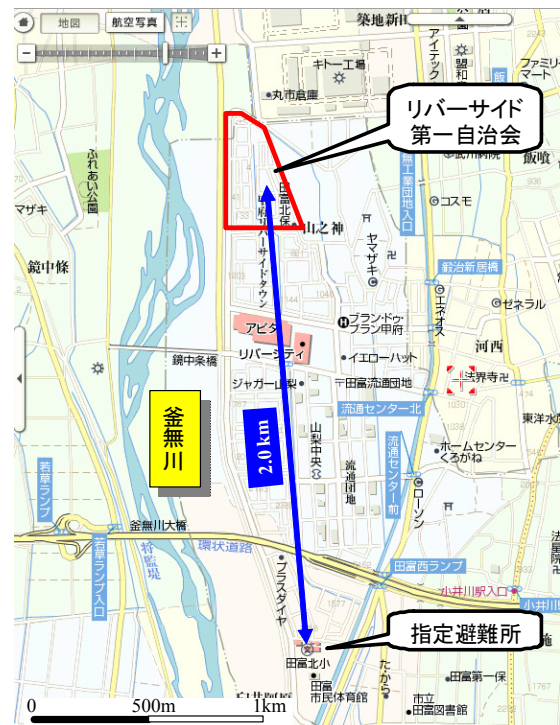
地図
航空写真
築地新田
アイテック
昭和
ファミリーマート
キトー工場
丸市倉庫
リバーサイド第一自治会
飯喰
ふれあい公園
マザキ
田富北保
田富バーサイドタウン
山之神
ヤマザキ
コスモ
甲府昭和線
鏡中條
リバーサイドタウン
ブランドゥ・ブラン甲府
鍛冶新居橋
エネオス
ゼネラル
アピタ
リバーシティ
イエローハット
河西
鏡中条橋
ジャガー山梨
田富流通団地
法界寺
釜無川
2.0 km
流通センター北
東洋水
山梨中央
流通団地
ホームセンターくろがね
流通センター前
若草ランプ
ローソン
釜無川大橋
若草ランプ入口
環状道路
田富ランプ
小井川駅入口
小井川
プラスダイヤ
指定避難所
田富北小
たから
田富第一保
田富市民体育館
市立田富図書館
0
500m
1km